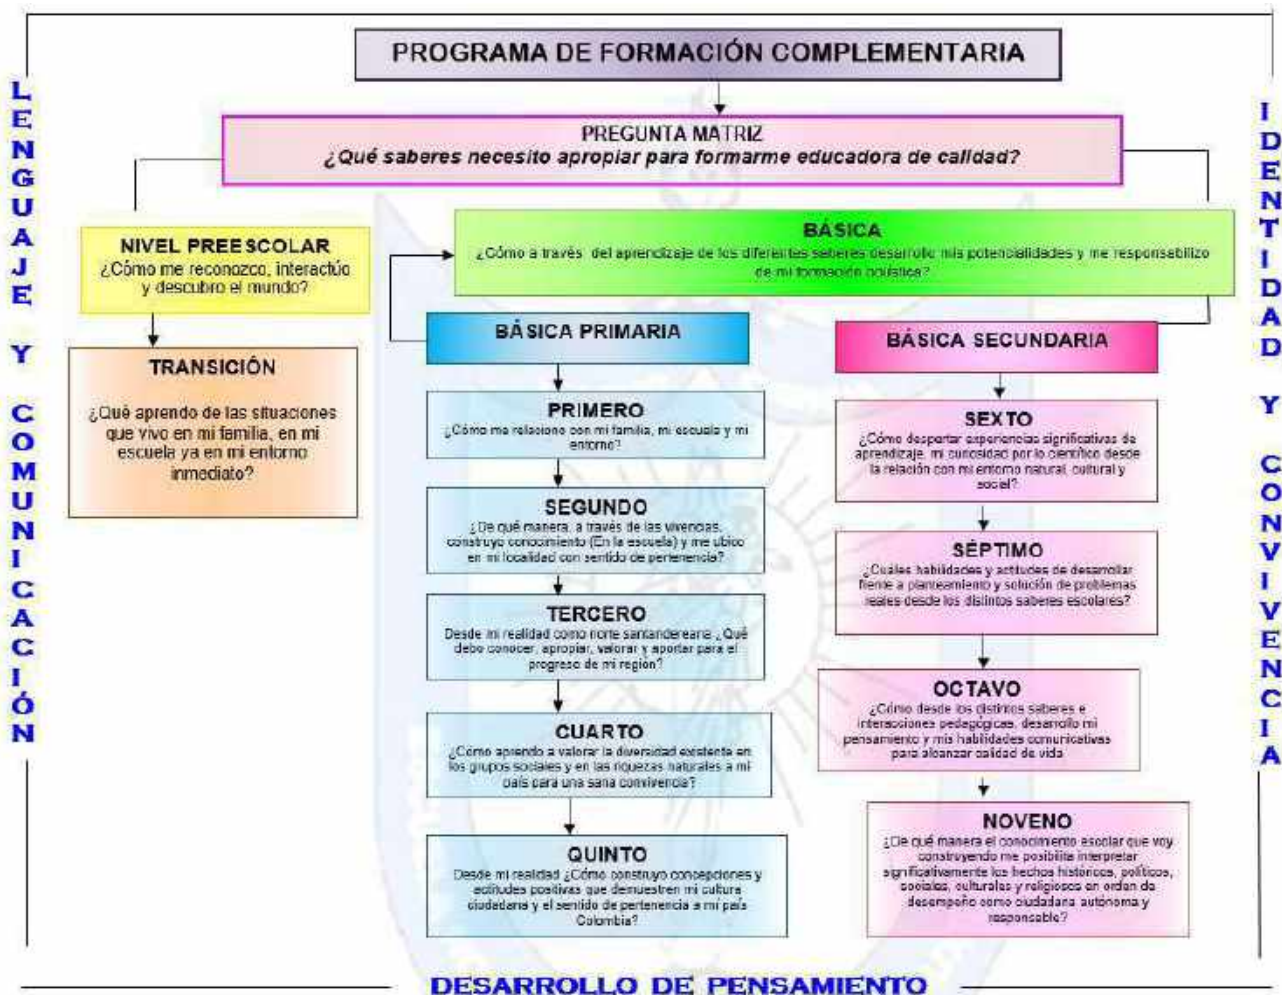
LENGUAJE Y COMUNICACIÓN

PROGRAMA DE FORMACIÓN COMPLEMENTARIA

PREGUNTA MATRIZ
¿Qué saberes necesito apropiar para formarme educadora de calidad?

IDENTIDAD Y CONVIVENCIA

NIVEL PREESCOLAR
¿Cómo me reconozco, interactúo y descubro el mundo?

TRANSICIÓN
¿Qué aprendo de las situaciones que vivo en mi familia, en mi escuela ya en mi entorno inmediato?

BÁSICA
¿Cómo a través del aprendizaje de los diferentes saberes desarrollo mis potencialidades y me responsabilizo de mi formación holística?

BÁSICA PRIMARIA

PRIMERO
¿Cómo me relaciono con mi familia, mi escuela y mi entorno?

SEGUNDO
¿De qué manera, a través de las vivencias, construyo conocimiento (En la escuela) y me ubico en mi localidad con sentido de pertenencia?

TERCERO
Desde mi realidad como norte santandereana ¿Qué debo conocer, apropiar, valorar y aportar para el progreso de mi región?

CUARTO
¿Cómo aprendo a valorar la diversidad existente en los grupos sociales y en las riquezas naturales a mi país para una sana convivencia?

QUINTO
Desde mi realidad ¿Cómo construyo concepciones y actitudes positivas que demuestren mi cultura ciudadana y el sentido de pertenencia a mi país Colombia?

BÁSICA SECUNDARIA

SEXTO
¿Cómo despertar experiencias significativas de aprendizaje, mi curiosidad por lo científico desde la relación con mi entorno natural, cultural y social?

SÉPTIMO
¿Cuáles habilidades y actitudes de desarrollar frente a planteamiento y solución de problemas reales desde los distintos saberes escolares?

OCTAVO
¿Cómo desde los distintos saberes e interacciones pedagógicas, desarrollo mi pensamiento y mis habilidades comunicativas para alcanzar calidad de vida

NOVENO
¿De qué manera el conocimiento escolar que voy construyendo me posibilita interpretar significativamente los hechos históricos, políticos, sociales, culturales y religiosos en orden de desempeño como ciudadana autónoma y responsable?

DESARROLLO DE PENSAMIENTO